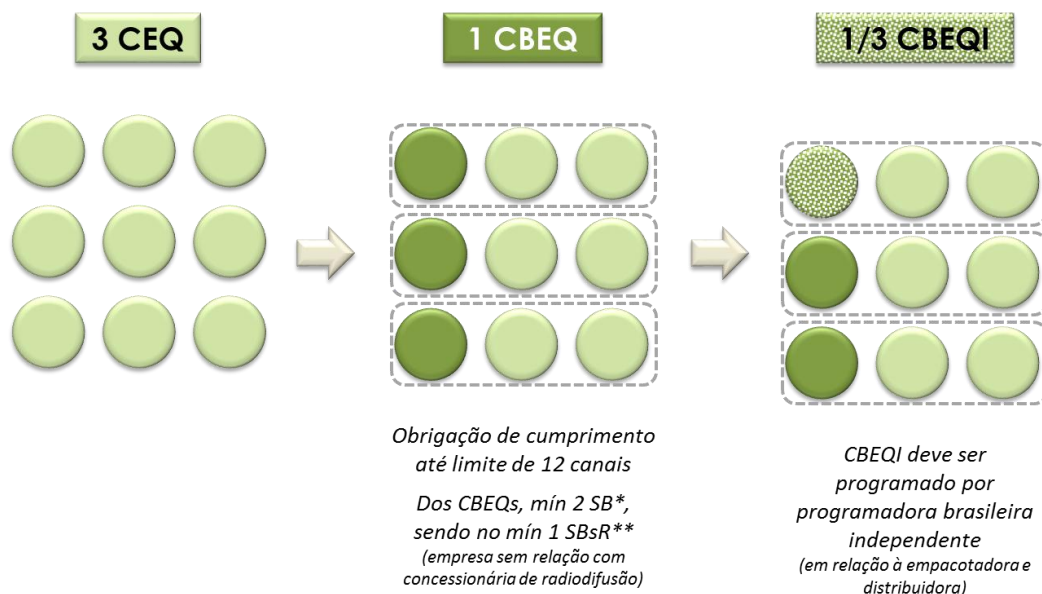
3 CEQ

1 CBEQ

1/3 CBEQI

Obrigação de cumprimento até limite de 12 canais

Dos CBEQs, mín 2 SB*, sendo no mín 1 SBsR**
(empresa sem relação com concessionária de radiodifusão)

CBEQI deve ser programado por programadora brasileira independente
(em relação à empacotadora e distribuidora)